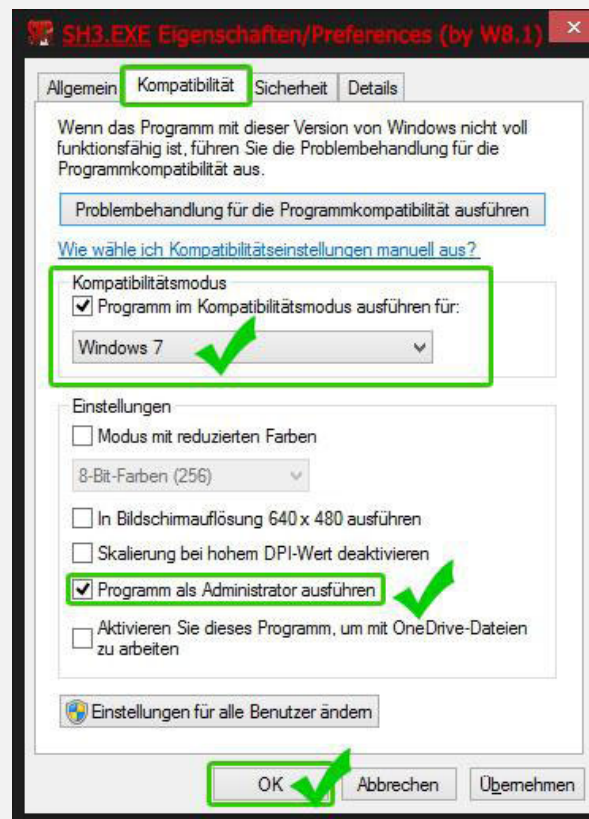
SH3.EXE Eigenschaften/Preferences (by W8.1)

Allgemein | Kompatibilität | Sicherheit | Details

Wenn das Programm mit dieser Version von Windows nicht voll funktionsfähig ist, führen Sie die Problembehandlung für die Programmkompatibilität aus.

Problembehandlung für die Programmkompatibilität ausführen

Wie wähle ich Kompatibilitätseinstellungen manuell aus?

Kompatibilitätsmodus

Programm im Kompatibilitätsmodus ausführen für:

Windows 7

Einstellungen

Modus mit reduzierten Farben

8-Bit-Farben (256)

In Bildschirmauflösung 640 x 480 ausführen

Skalierung bei hohem DPI-Wert deaktivieren

Programm als Administrator ausführen

Aktivieren Sie dieses Programm, um mit OneDrive-Dateien zu arbeiten

Einstellungen für alle Benutzer ändern

OK | Abbrechen | Übernehmen